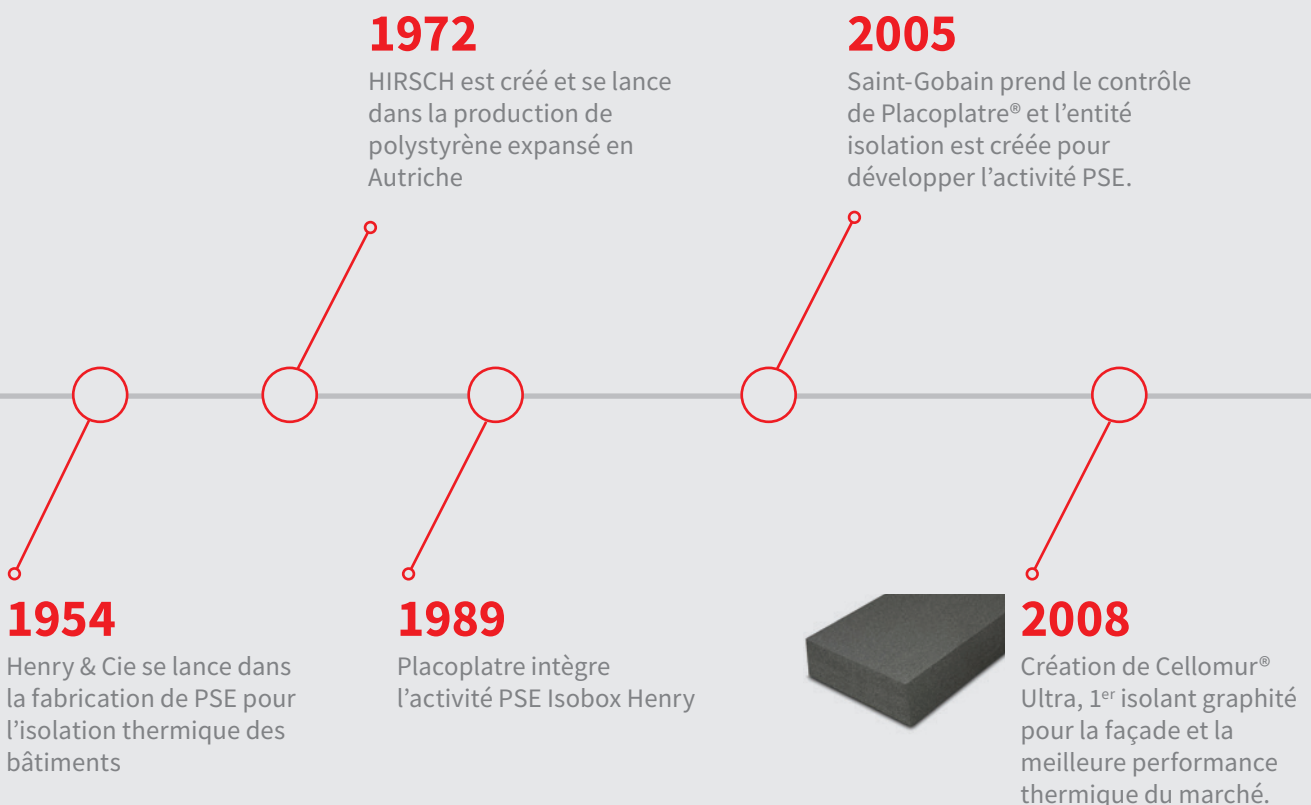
1972
HIRSCH est créé et se lance dans la production de polystyrène expansé en Autriche

2005
Saint-Gobain prend le contrôle de Placoplatre® et l'entité isolation est créée pour développer l'activité PSE.

1954
Henry & Cie se lance dans la fabrication de PSE pour l'isolation thermique des bâtiments

1989
Placoplatre intègre l'activité PSE Isobox Henry

2008
Création de Cellomur® Ultra, 1$^{er}$ isolant graphité pour la façade et la meilleure performance thermique du marché.